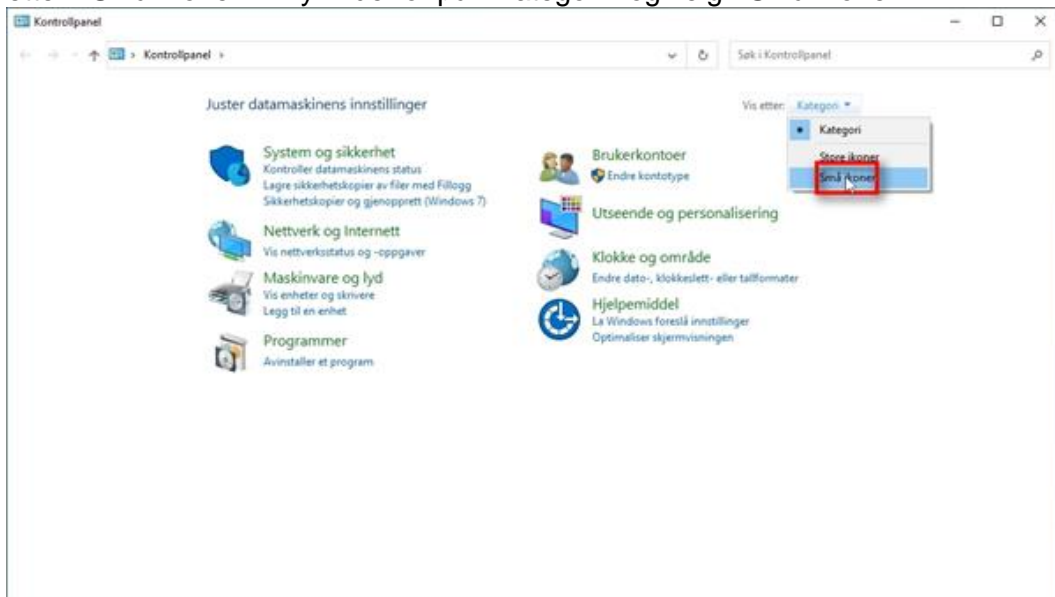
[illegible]

Kontrollpanel

Kontrollpanel ›

Søk i Kontrollpanel

Juster datamaskinens innstillinger

Vis etter: Kategori ▾

Kategori

Store ikoner

Små ikoner

System og sikkerhet
Kontroller datamaskinens status
Lagre sikkerhetskopier av filer med Fillogg
Sikkerhetskopier og gjenopprett (Windows 7)

Nettverk og Internett
Vis nettverksstatus og -oppgaver

Maskinvare og lyd
Vis enheter og skrivere
Legg til en enhet

Programmer
Avinstaller et program

Brukerkontoer
Endre kontotype

Utseende og personalisering

Klokke og område
Endre dato-, klokkeslett- eller tallformater

Hjelpemiddel
La Windows foreslå innstillinger
Optimaliser skjermvisningen